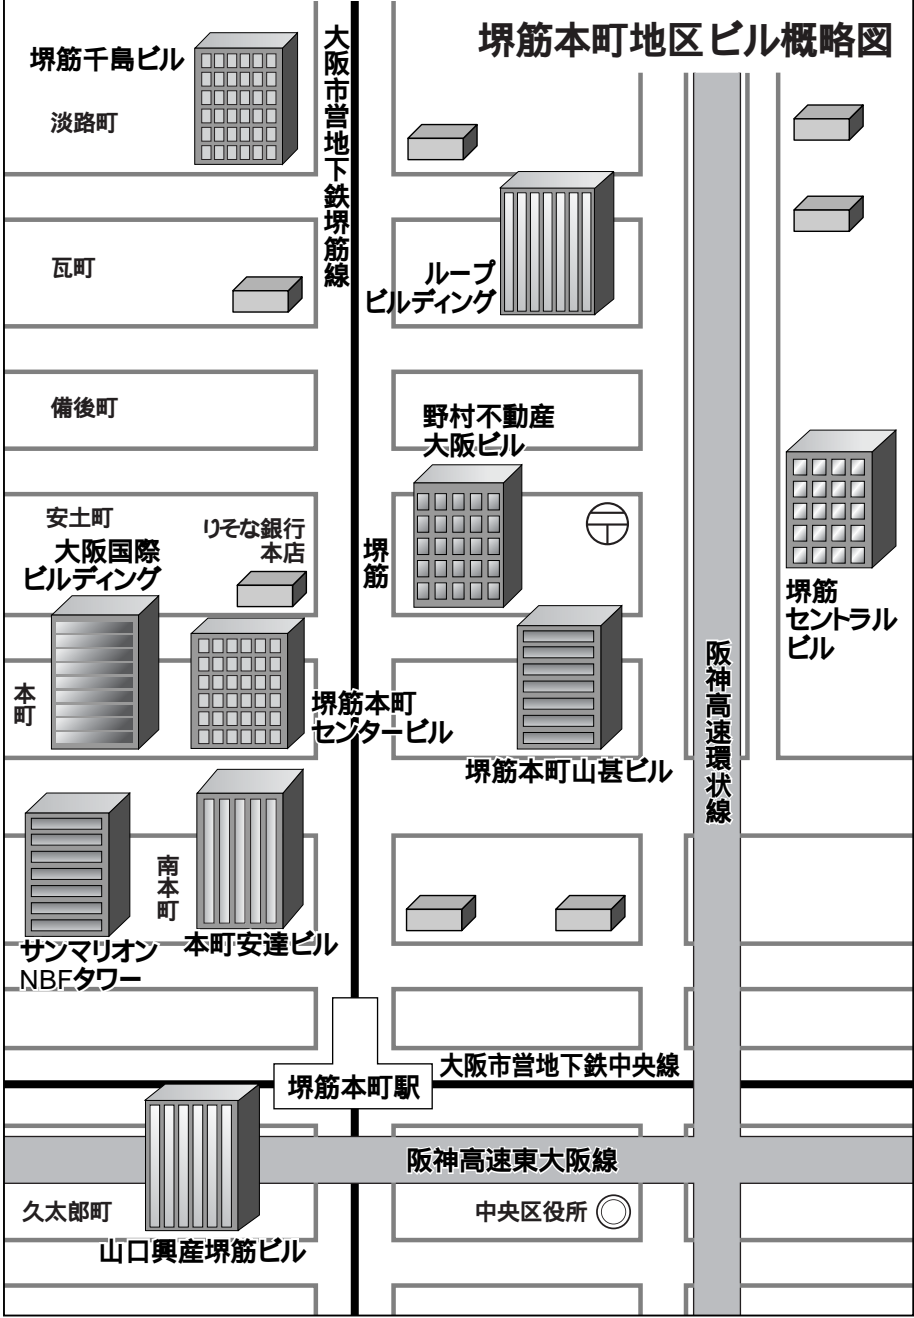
堺筋本町地区ビル概略図

堺筋千島ビル

淡路町

大阪市営地下鉄堺筋線

瓦町

ループビルディング

備後町

野村不動産大阪ビル

安土町

りそな銀行本店

大阪国際ビルディング

堺筋

堺筋セントラルビル

本町

堺筋本町センタービル

堺筋本町山甚ビル

阪神高速環状線

南本町

サンマリオンNBFタワー

本町安達ビル

大阪市営地下鉄中央線

堺筋本町駅

阪神高速東大阪線

久太郎町

中央区役所

山口興産堺筋ビル